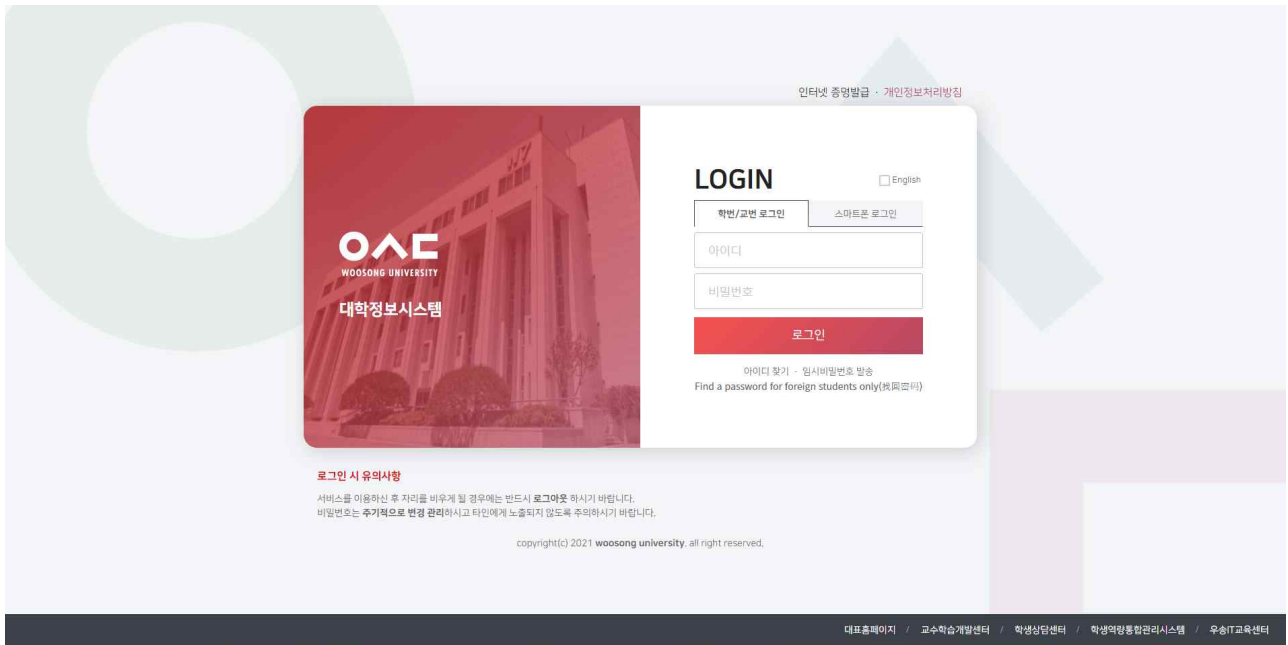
인터넷 증명발급 · 개인정보처리방침

WOOSONG UNIVERSITY

대학정보시스템

LOGIN

English

학번/교번 로그인

스마트폰 로그인

아이디

비밀번호

로그인

아이디 찾기 · 임시비밀번호 발송

Find a password for foreign students only(找回密码)

로그인 시 유의사항

서비스를 이용하신 후 자리를 비우게 될 경우에는 반드시 로그아웃 하시기 바랍니다.
비밀번호는 주기적으로 변경 관리하시고 타인에게 노출되지 않도록 주의하시기 바랍니다.

copyright(c) 2021 woosong university. all right reserved.

대표홈페이지 / 교수학습개발센터 / 학생상담센터 / 학생역량통합관리시스템 / 우송IT교육센터